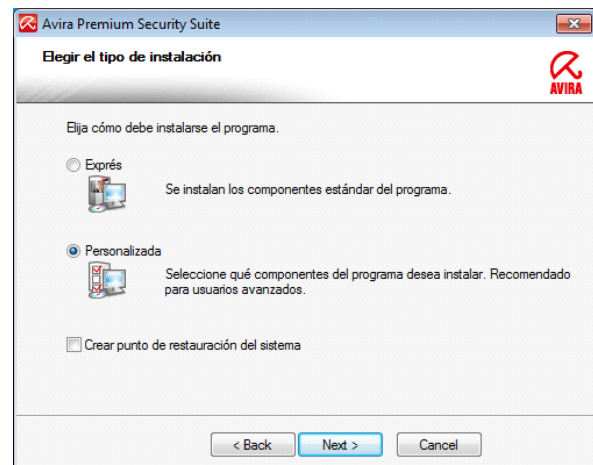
Avira Premium Security Suite

Elegir el tipo de instalación

AVIRA

Elija cómo debe instalarse el programa.

Exprés

Se instalan los componentes estándar del programa.

Personalizada

Seleccione qué componentes del programa desea instalar. Recomendado para usuarios avanzados.

Crear punto de restauración del sistema

< Back

Next >

Cancel